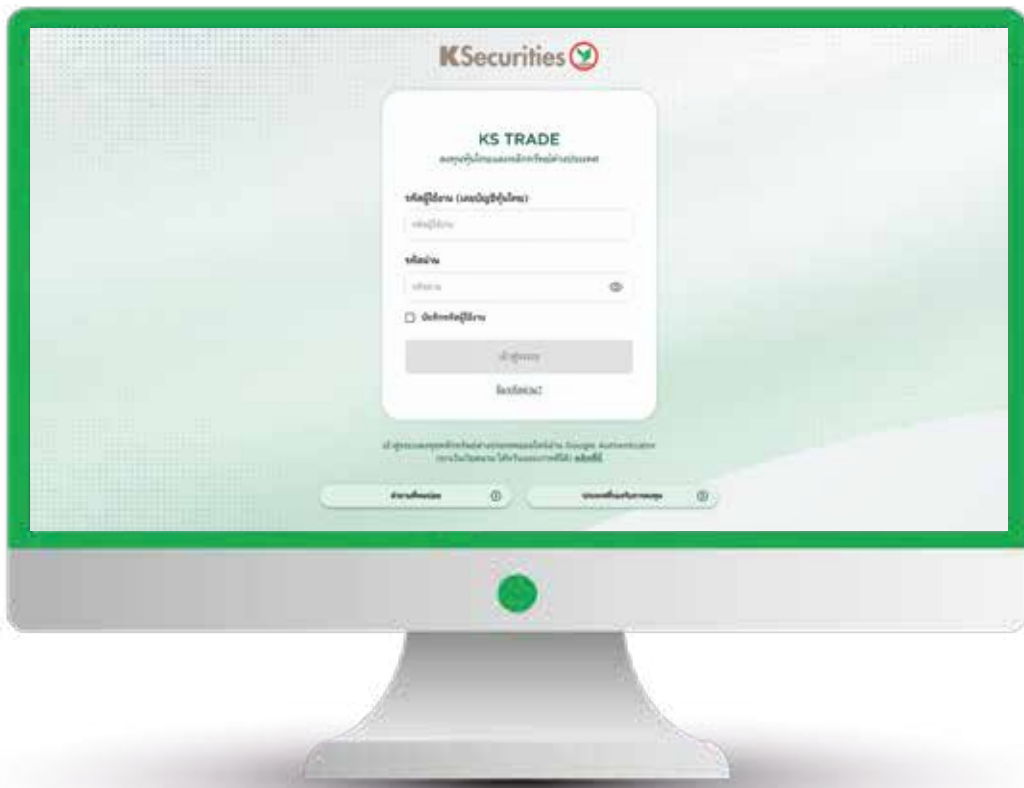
KSecurities

KS TRADE
ลงทุนหุ้นไทยและหลักทรัพย์ต่างประเทศ

รหัสผู้ใช้งาน (เลขบัญชีหุ้นไทย)
รหัสผู้ใช้งาน

รหัสผ่าน
รหัสผ่าน

บันทึกรหัสผู้ใช้งาน

เข้าสู่ระบบ

ลืมรหัสผ่าน?

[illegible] Google Authenticator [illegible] คลิกที่นี่

คำถามที่พบบ่อย

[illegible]